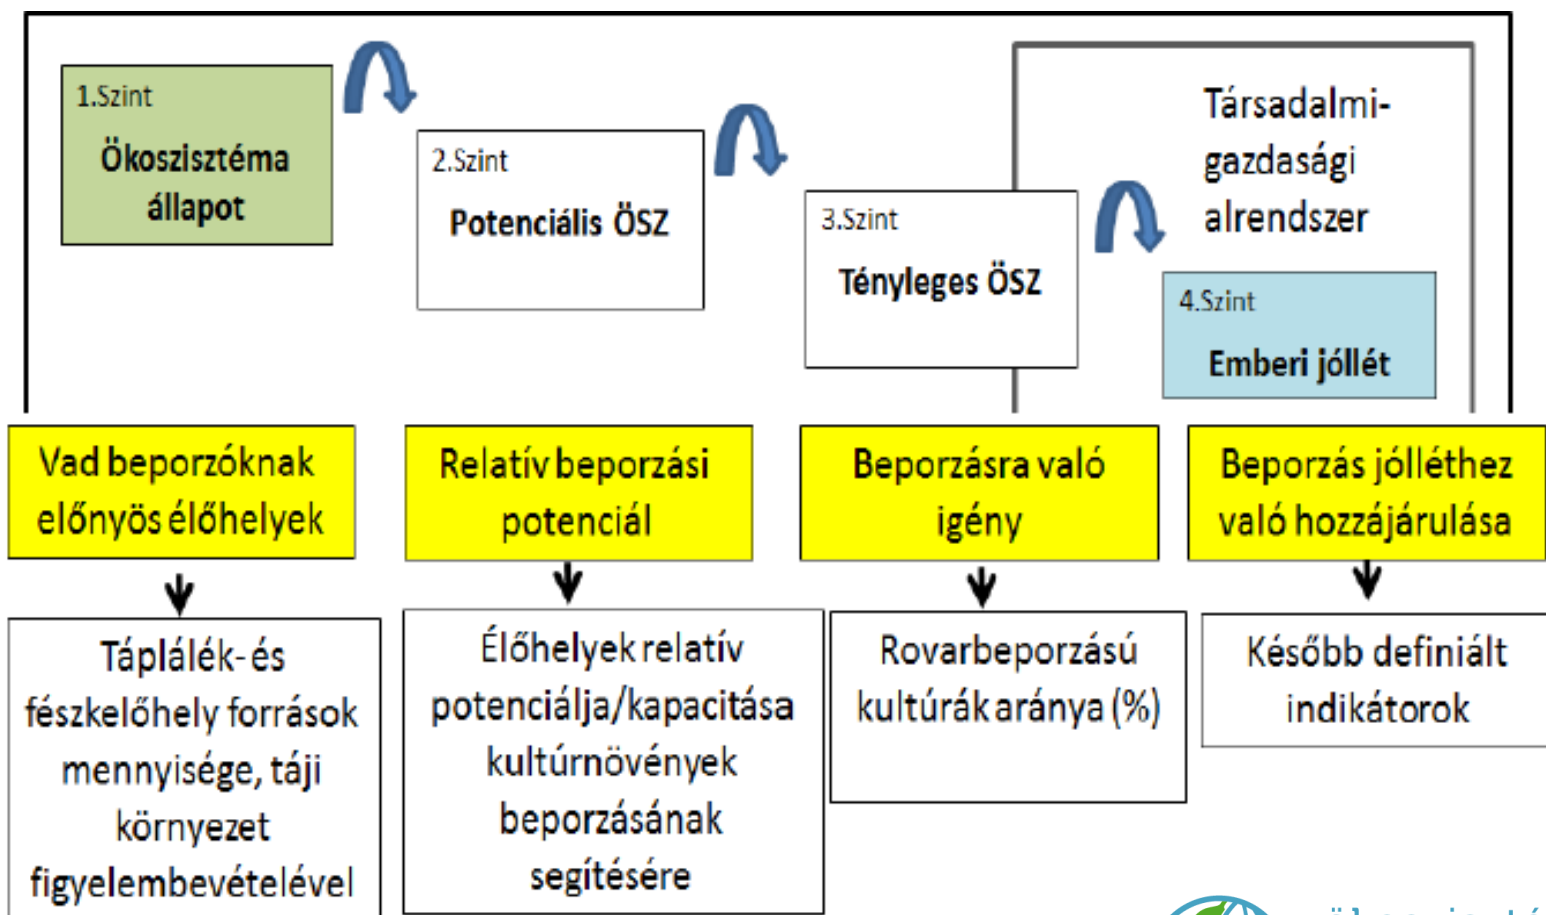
1.Szint
Ökoszisztéma állapot

2.Szint
Potenciális ÖSZ

3.Szint
Tényleges ÖSZ

Társadalmi-gazdasági alrendszer

4.Szint
Emberi jóllét

Vad beporzóknak előnyös élőhelyek

Relatív beporzási potenciál

Beporzásra való igény

Beporzás jólléthez való hozzájárulása

Táplálék- és fészkelőhely források mennyisége, táji környezet figyelembevételével

Élőhelyek relatív potenciálja/kapacitása kultúrnövények beporzásának segítésére

Rovarbeporzású kultúrák aránya (%)

Később definiált indikátorok

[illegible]